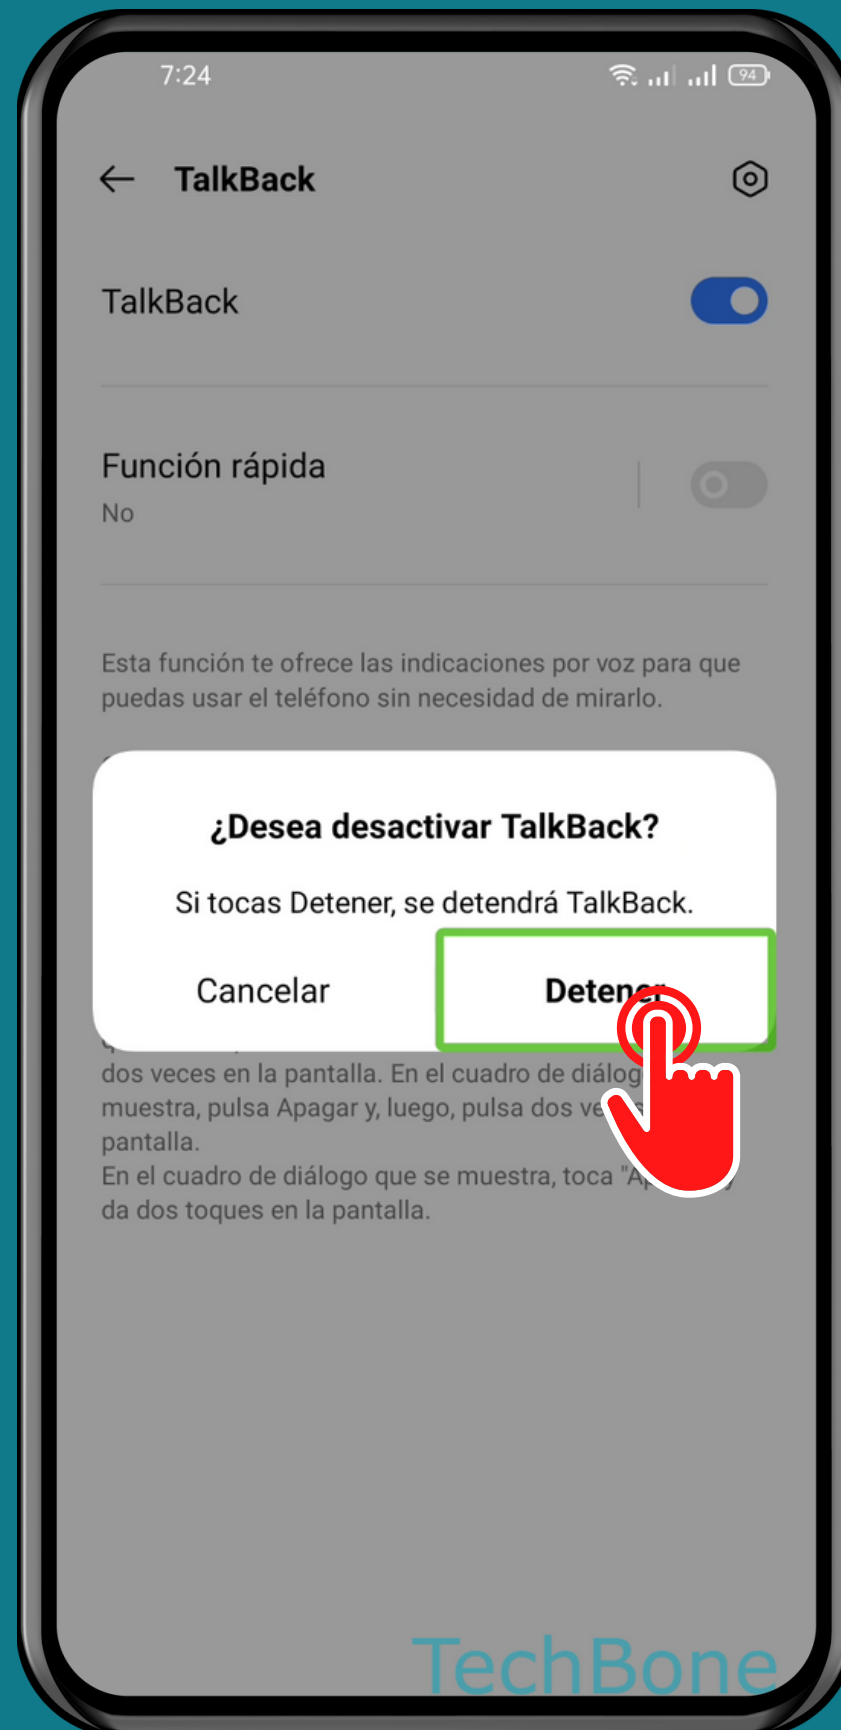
7:24

94

TalkBack

TalkBack

Función rápida
No

Esta función te ofrece las indicaciones por voz para que puedas usar el teléfono sin necesidad de mirarlo.

¿Desea desactivar TalkBack?

Si tocas Detener, se detendrá TalkBack.

Cancelar

Detener

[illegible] dos veces en la pantalla. En el cuadro de diálog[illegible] muestra, pulsa Apagar y, luego, pulsa dos ve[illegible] pantalla.
En el cuadro de diálogo que se muestra, toca "A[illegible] da dos toques en la pantalla.

TechBone